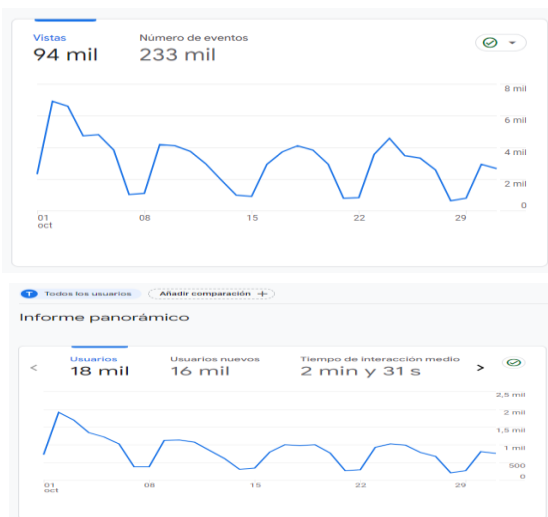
Vistas
94 mil

Número de eventos
233 mil

8 mil
6 mil
4 mil
2 mil
0

01
oct
08
15
22
29

T Todos los usuarios
Añadir comparación +

Informe panorámico

<
Usuarios
18 mil

Usuarios nuevos
16 mil

Tiempo de interacción medio
2 min y 31 s
>

2,5 mil
2 mil
1,5 mil
1 mil
500
0

01
oct
08
15
22
29